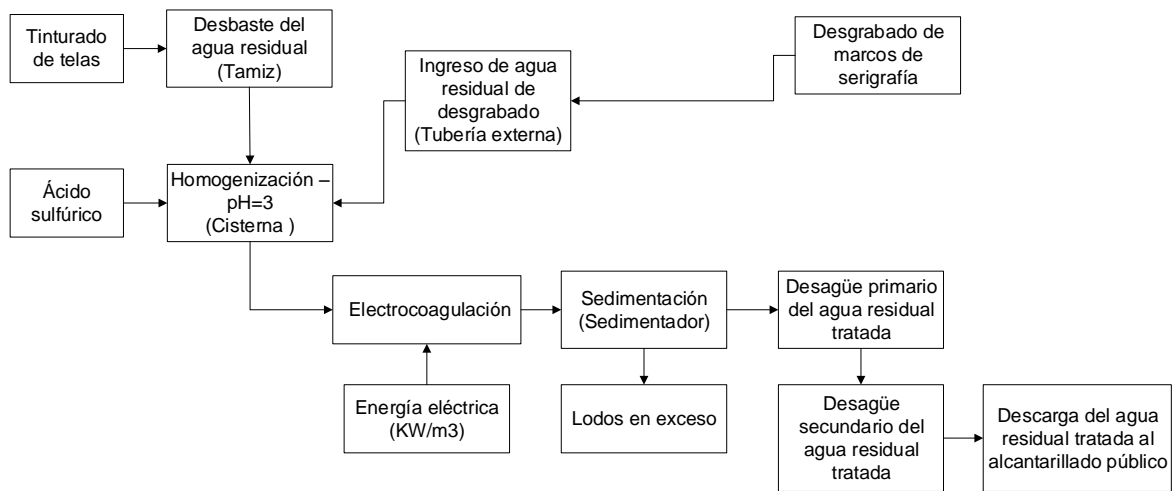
Tinturado de telas

Desbaste del agua residual (Tamiz)

Ingreso de agua residual de desgrabado (Tubería externa)

Desgrabado de marcos de serigrafía

Ácido sulfúrico

Homogenización – pH=3 (Cisterna )

Electrocoagulación

Sedimentación (Sedimentador)

Desagüe primario del agua residual tratada

Energía eléctrica (KW/m3)

Lodos en exceso

Desagüe secundario del agua residual tratada

Descarga del agua residual tratada al alcantarillado público